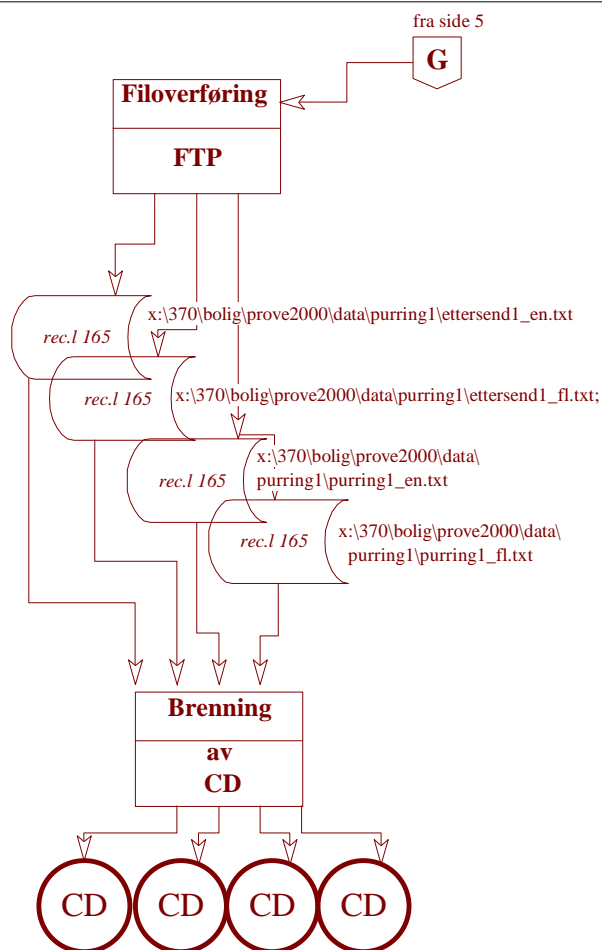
fra side 5

G

Filoverføring

FTP

rec.l 165

x:\370\bolig\prove2000\data\purring1\ettersend1_en.txt

rec.l 165

x:\370\bolig\prove2000\data\purring1\ettersend1_fl.txt;

rec.l 165

x:\370\bolig\prove2000\data\ purring1\purring1_en.txt

rec.l 165

x:\370\bolig\prove2000\data\ purring1\purring1_fl.txt

Brenning

av CD

CD

CD

CD

CD